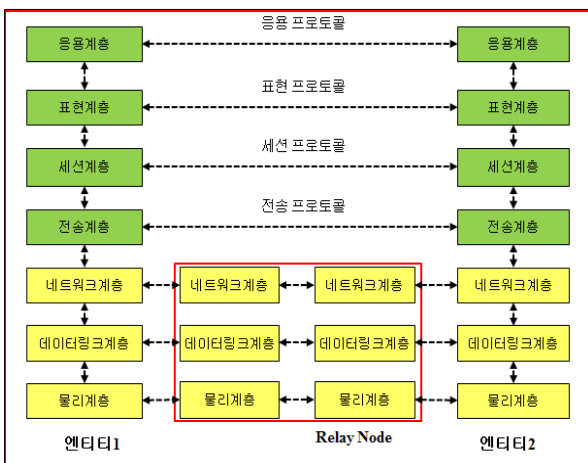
응용 프로토콜

응용계층

응용계층

표현 프로토콜

표현계층

표현계층

세션 프로토콜

세션계층

세션계층

전송 프로토콜

전송계층

전송계층

네트워크계층

네트워크계층

네트워크계층

네트워크계층

데이터링크계층

데이터링크계층

데이터링크계층

데이터링크계층

물리계층

물리계층

물리계층

물리계층

엔티티1

Relay Node

엔티티2